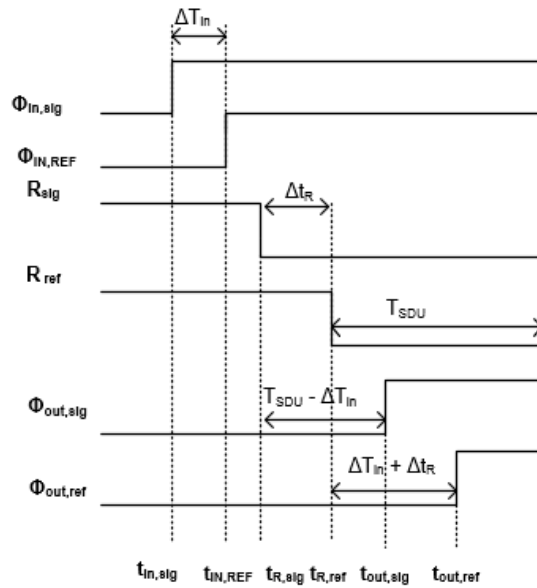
$\Delta T_{In}$

$\Phi_{In,sig}$

$\Phi_{IN,REF}$

$R_{sig}$

$\Delta t_R$

$R_{ref}$

$T_{SDU}$

$T_{SDU} - \Delta T_{In}$

$\Phi_{out,sig}$

$\Delta T_{In} + \Delta t_R$

$\Phi_{out,ref}$

$t_{In,sig}$ $t_{IN,REF}$ $t_{R,sig}$ $t_{R,ref}$ $t_{out,sig}$ $t_{out,ref}$